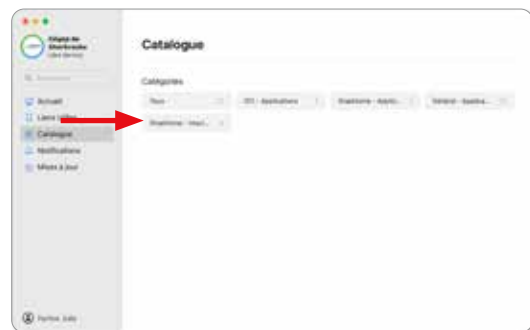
Cégep de Sherbrooke
Libre-Service

Rechercher

Accueil
Liens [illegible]
Catalogue
Notifications
Mises à jour

Catalogue

Catégories

Tous
OS - Applications
Enseignants - Applic...
Général - Applica...
Enseignants - Impri...

Portion_Jade